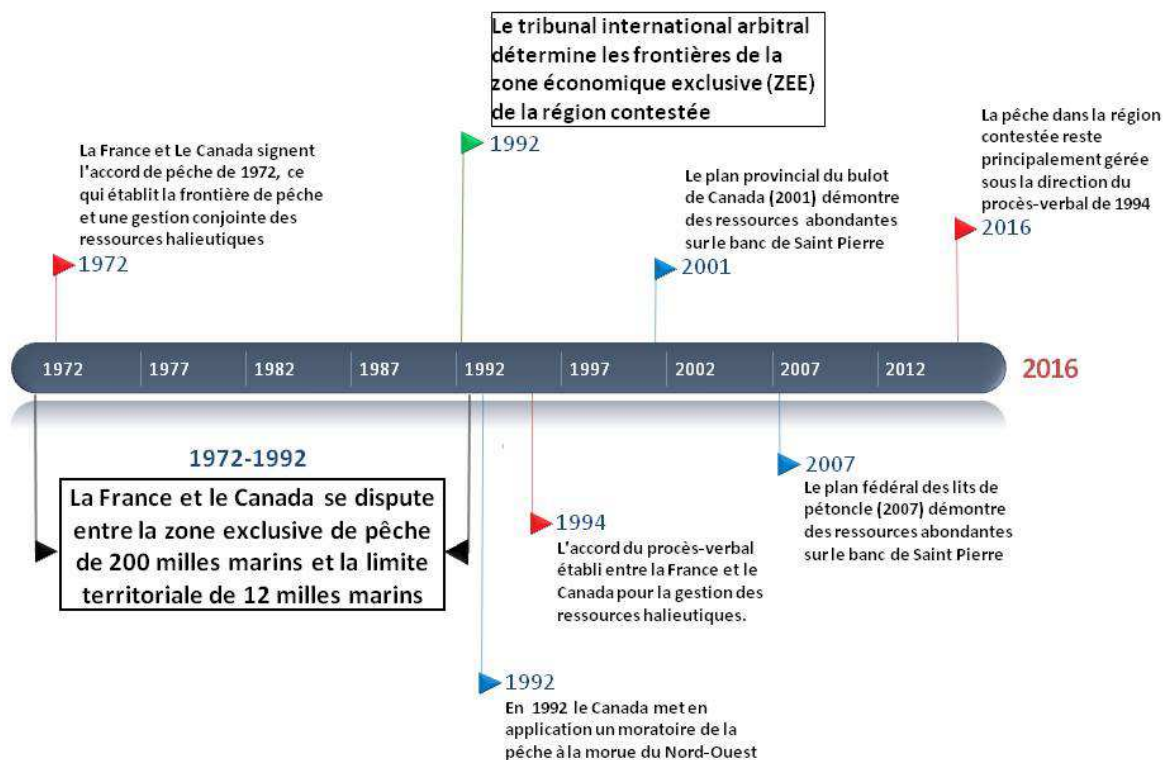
Le tribunal international arbitral détermine les frontières de la zone économique exclusive (ZEE) de la région contestée

1992

La France et Le Canada signent l'accord de pêche de 1972, ce qui établit la frontière de pêche et une gestion conjointe des ressources halieutiques

1972

Le plan provincial du bulot de Canada (2001) démontre des ressources abondantes sur le banc de Saint Pierre

2001

La pêche dans la région contestée reste principalement gérée sous la direction du procès-verbal de 1994

2016

1972 1977 1982 1987 1992 1997 2002 2007 2012 2016

1972-1992

La France et le Canada se dispute entre la zone exclusive de pêche de 200 milles marins et la limite territoriale de 12 milles marins

1994

L'accord du procès-verbal établi entre la France et le Canada pour la gestion des ressources halieutiques.

2007

Le plan fédéral des lits de pétoncle (2007) démontre des ressources abondantes sur le banc de Saint Pierre

1992

En 1992 le Canada met en application un moratoire de la pêche à la morue du Nord-Ouest